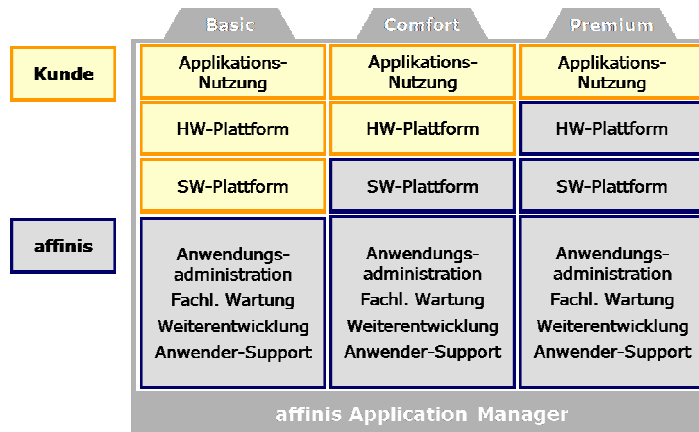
| | Basic | Comfort | Premium |
|---|---|---|---|
| Kunde | Applikations-Nutzung | Applikations-Nutzung | Applikations-Nutzung |
| | HW-Plattform | HW-Plattform | HW-Plattform |
| | SW-Plattform | SW-Plattform | SW-Plattform |
| affinis | Anwendungsadministration Fachl. Wartung Weiterentwicklung Anwender-Support | Anwendungsadministration Fachl. Wartung Weiterentwicklung Anwender-Support | Anwendungsadministration Fachl. Wartung Weiterentwicklung Anwender-Support |

affinis Application Manager